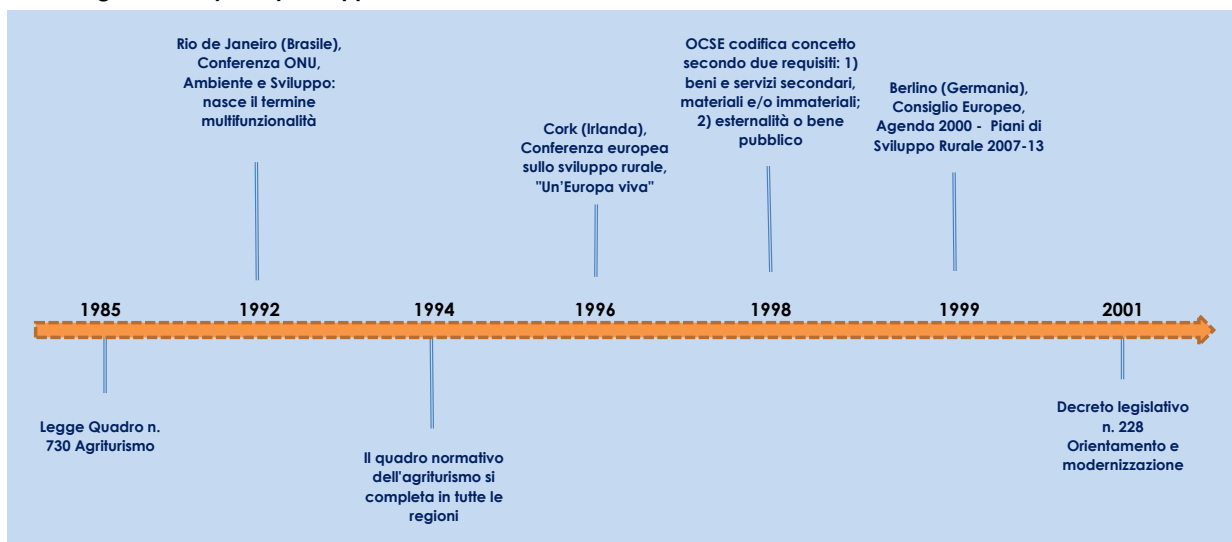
Rio de Janeiro (Brasile), Conferenza ONU, Ambiente e Sviluppo: nasce il termine multifunzionalità

Cork (Irlanda), Conferenza europea sullo sviluppo rurale, "Un'Europa viva"

OCSE codifica concetto secondo due requisiti: 1) beni e servizi secondari, materiali e/o immateriali; 2) esternalità o bene pubblico

Berlino (Germania), Consiglio Europeo, Agenda 2000 - Piani di Sviluppo Rurale 2007-13

1985

1992

1994

1996

1998

1999

2001

Legge Quadro n. 730 Agriturismo

Il quadro normativo dell'agriturismo si completa in tutte le regioni

Decreto legislativo n. 228 Orientamento e modernizzazione